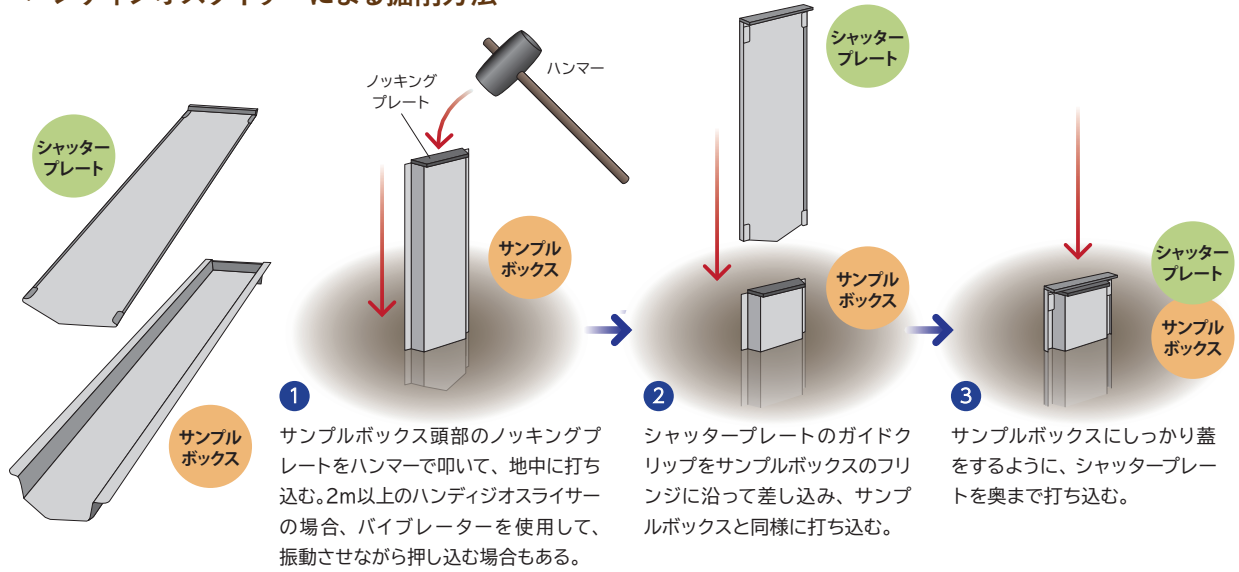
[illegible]

シャッタープレート

サンプルボックス

ノッキングプレート

ハンマー

サンプルボックス

シャッタープレート

サンプルボックス

シャッタープレート

サンプルボックス

1 サンプルボックス頭部のノッキングプレートをハンマーで叩いて、地中に打ち込む。2m以上のハンディジオスライサーの場合、バイブレーターを使用して、振動させながら押し込む場合もある。

2 シャッタープレートのガイドクリップをサンプルボックスのフリンジに沿って差し込み、サンプルボックスと同様に打ち込む。

3 サンプルボックスにしっかり蓋をするように、シャッタープレートを奥まで打ち込む。